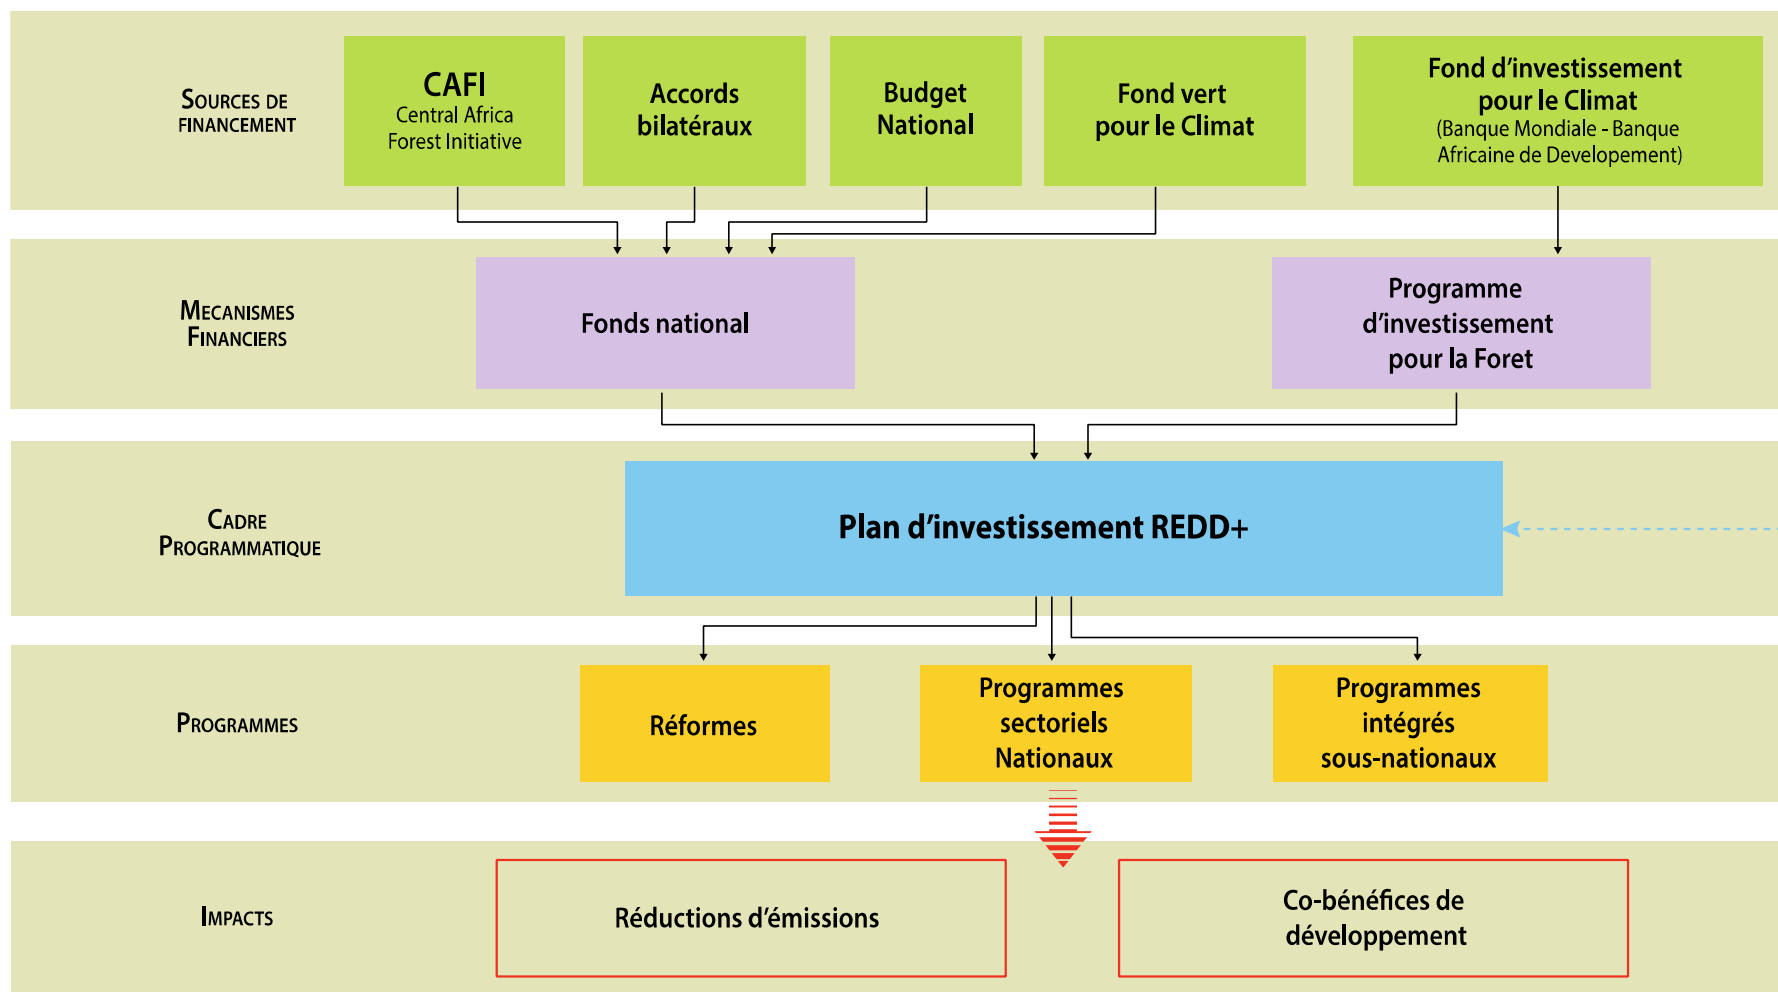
SOURCES DE FINANCEMENT

CAFI
Central Africa Forest Initiative

Accords bilatéraux

Budget National

Fond vert pour le Climat

Fond d'investissement pour le Climat
(Banque Mondiale - Banque Africaine de Developement)

MECANISMES FINANCIERS

Fonds national

Programme d'investissement pour la Foret

CADRE PROGRAMMATIQUE

Plan d'investissement REDD+

PROGRAMMES

Réformes

Programmes sectoriels Nationaux

Programmes intégrés sous-nationaux

IMPACTS

Réductions d'émissions

Co-bénéfices de développement